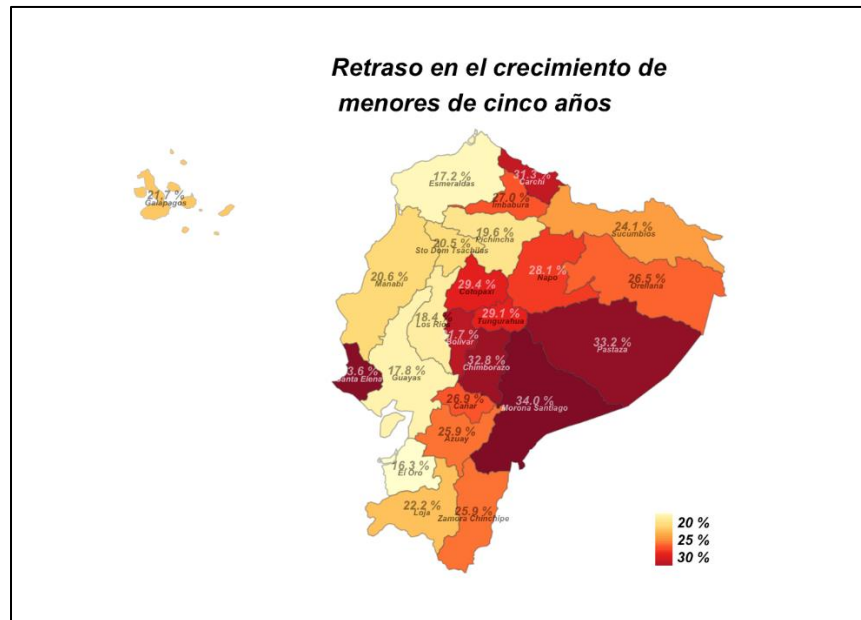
Retraso en el crecimiento de menores de cinco años

21.7 %
Galápagos

17.2 %
Esmeraldas

31.3 %
Carchi

27.0 %
Imbabura

24.1 %
Sucumbíos

19.6 %
Pichincha

20.5 %
Sto Dom Tsáchilas

20.6 %
Manabí

28.1 %
Napo

26.5 %
Orellana

29.4 %
Cotopaxi

29.1 %
Tungurahua

18.4
Los Ríos

33.2 %
Pastaza

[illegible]1.7 %
Bolívar

32.8 %
Chimborazo

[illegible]3.6 %
Santa Elena

17.8 %
Guayas

26.9 %
Cañar

34.0 %
Morona Santiago

25.9 %
Azuay

16.3 %
El Oro

22.2 %
Loja

25.9 %
Zamora Chinchipe

20 %
25 %
30 %